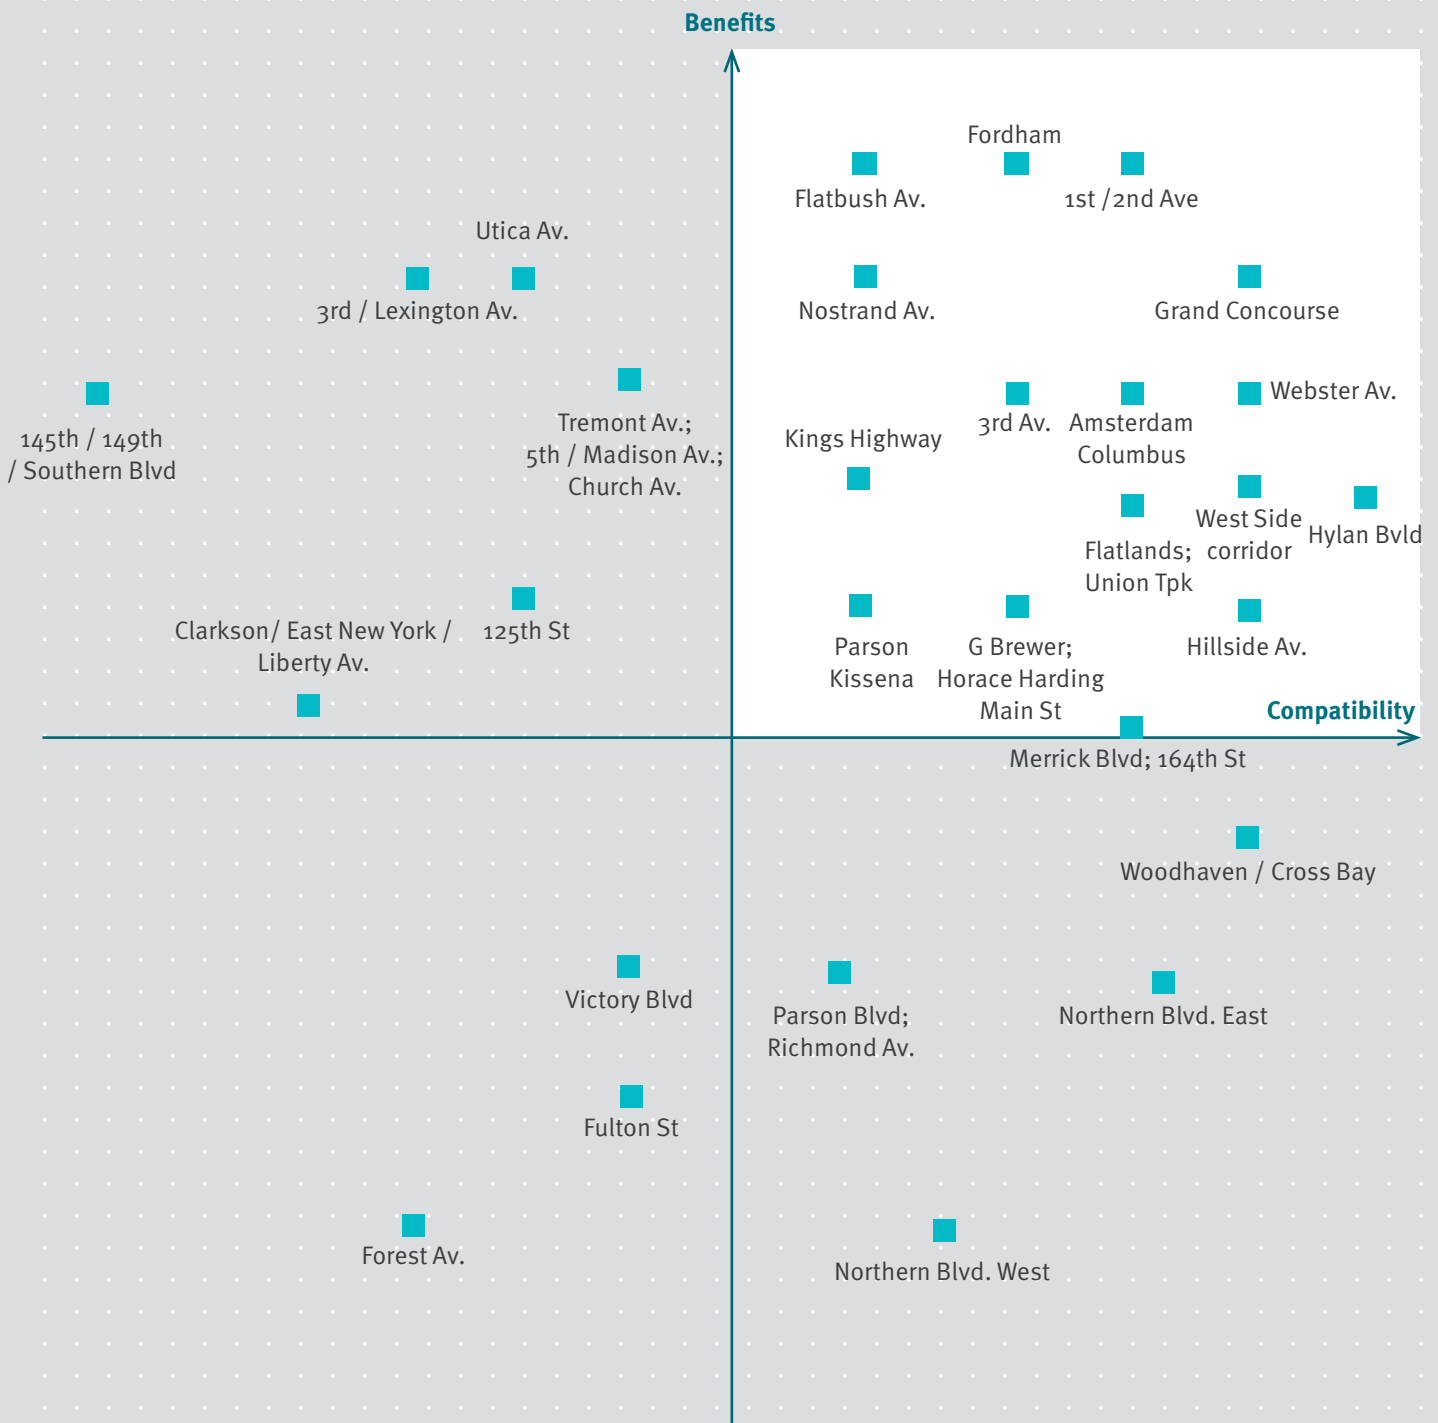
Benefits

Fordham

Flatbush Av.

1st /2nd Ave

Utica Av.

3rd / Lexington Av.

Nostrand Av.

Grand Concourse

145th / 149th / Southern Blvd

Tremont Av.; 5th / Madison Av.; Church Av.

Kings Highway

3rd Av.

Amsterdam Columbus

Webster Av.

West Side corridor

Hylan Bvld

Flatlands; Union Tpk

Clarkson/ East New York / Liberty Av.

125th St

Parson Kissena

G Brewer; Horace Harding Main St

Hillside Av.

Compatibility

Merrick Blvd; 164th St

Woodhaven / Cross Bay

Victory Blvd

Parson Blvd; Richmond Av.

Northern Blvd. East

Fulton St

Forest Av.

Northern Blvd. West